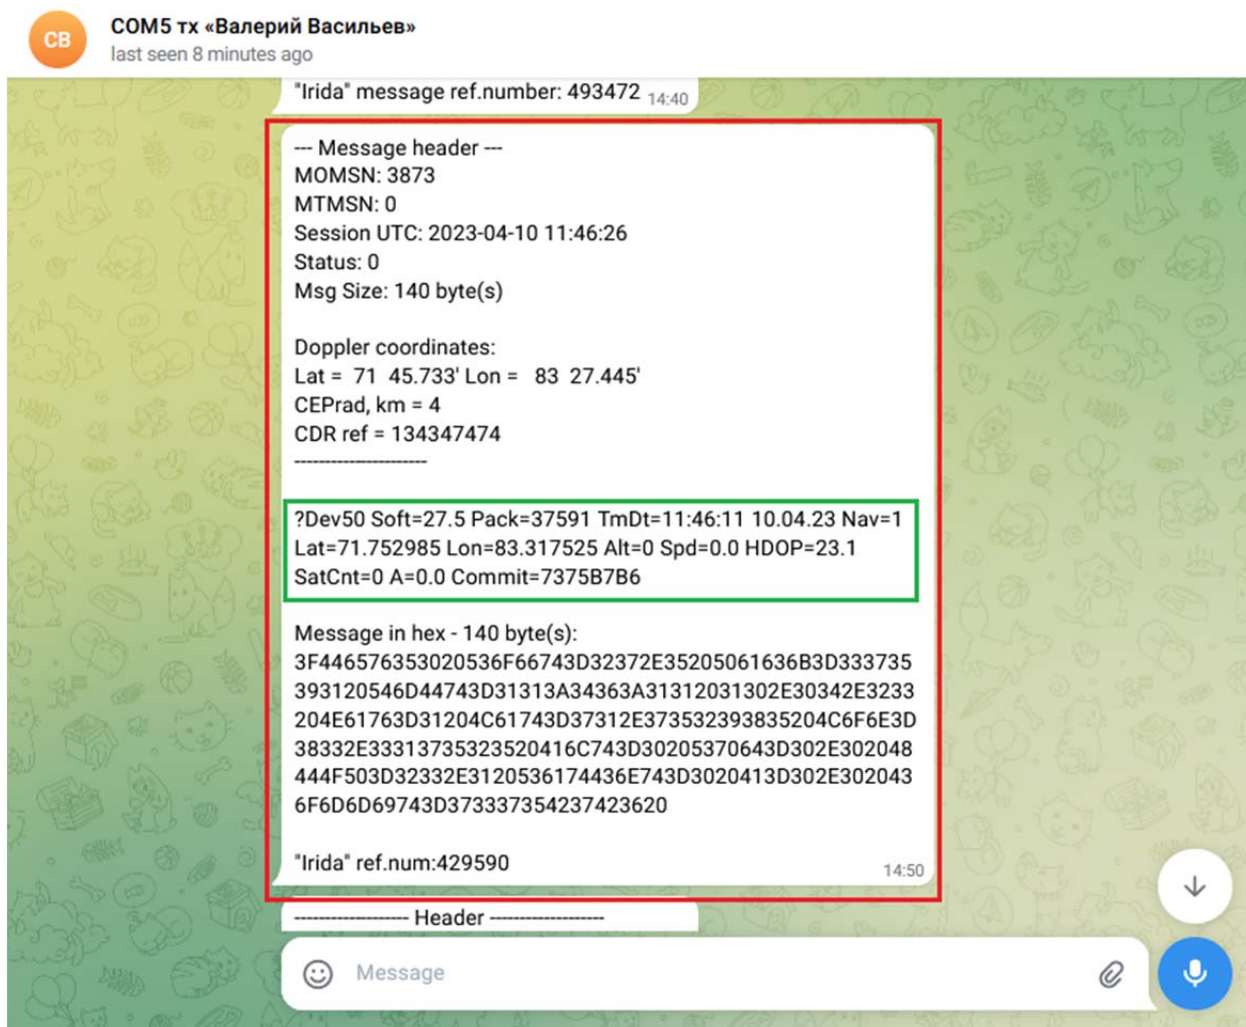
CB

COM5 тх «Валерий Васильев»
last seen 8 minutes ago

"Irida" message ref.number: 493472 14:40

--- Message header ---
MOMSN: 3873
MTMSN: 0
Session UTC: 2023-04-10 11:46:26
Status: 0
Msg Size: 140 byte(s)

Doppler coordinates:
Lat = 71 45.733' Lon = 83 27.445'
CEPrad, km = 4
CDR ref = 134347474
----------------------

?Dev50 Soft=27.5 Pack=37591 TmDt=11:46:11 10.04.23 Nav=1 Lat=71.752985 Lon=83.317525 Alt=0 Spd=0.0 HDOP=23.1 SatCnt=0 A=0.0 Commit=7375B7B6

Message in hex - 140 byte(s):
3F446576353020536F66743D32372E35205061636B3D333735
393120546D44743D31313A34363A31312031302E30342E3233
204E61763D31204C61743D37312E373532393835204C6F6E3D
38332E333137353235204416C743D30205370643D302E302048
444F503D32332E3120536174436E743D3020413D302E302043
6F6D6D69743D373337354237423620

"Irida" ref.num:429590 14:50

------------------- Header -------------------

Message